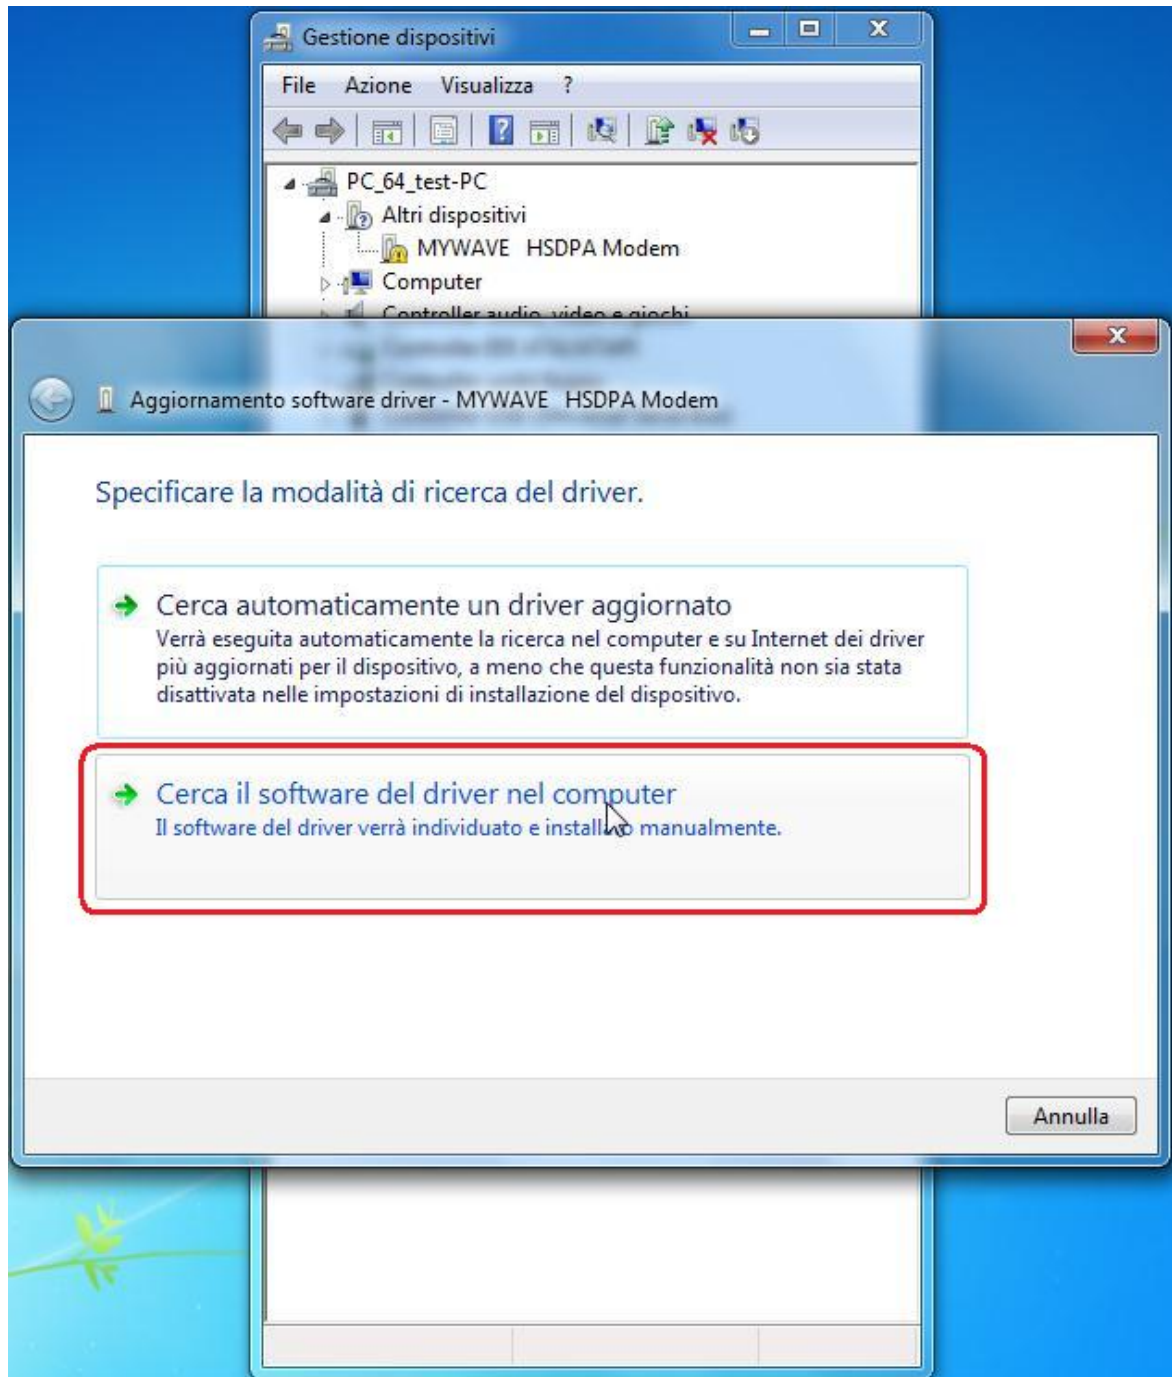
Gestione dispositivi

File Azione Visualizza ?

PC_64_test-PC
Altri dispositivi
MYWAVE HSDPA Modem
Computer
Controller audio, video e giochi

Aggiornamento software driver - MYWAVE HSDPA Modem

Specificare la modalità di ricerca del driver.

Cerca automaticamente un driver aggiornato
Verrà eseguita automaticamente la ricerca nel computer e su Internet dei driver più aggiornati per il dispositivo, a meno che questa funzionalità non sia stata disattivata nelle impostazioni di installazione del dispositivo.

Cerca il software del driver nel computer
Il software del driver verrà individuato e installato manualmente.

Annulla